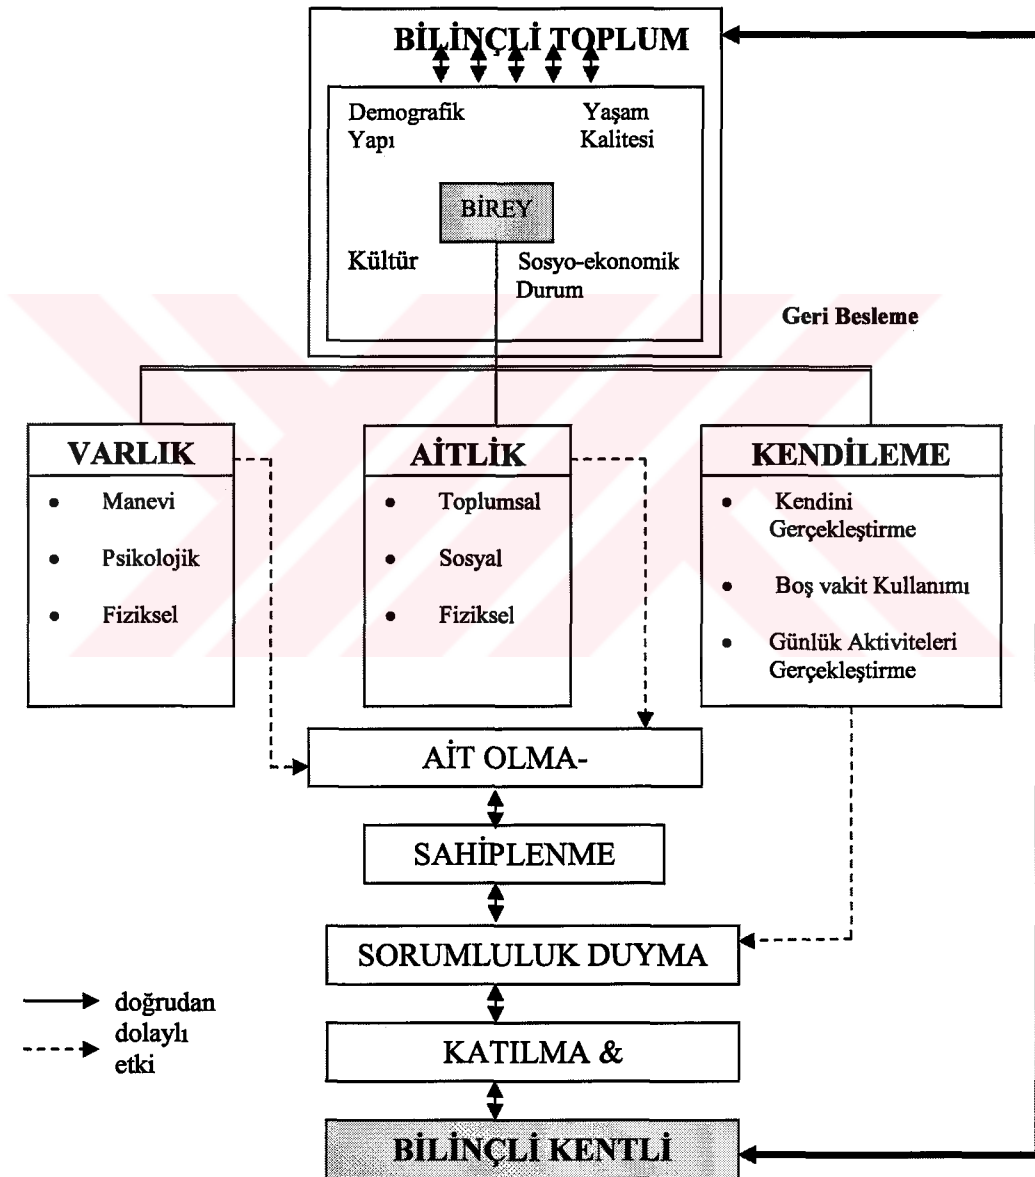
BİLİNÇLİ TOPLUM

Demografik Yapı

Yaşam Kalitesi

BİREY

Kültür

Sosyo-ekonomik Durum

Geri Besleme

VARLIK
- Manevi
- Psikolojik
- Fiziksel

AİTLİK
- Toplumsal
- Sosyal
- Fiziksel

KENDİLEME
- Kendini Gerçekleştirme
- Boş vakit Kullanımı
- Günlük Aktiviteleri Gerçekleştirme

AİT OLMA-

SAHİPLENME

SORUMLULUK DUYMA

KATILMA &

BİLİNÇLİ KENTLİ

doğrudan
dolaylı
etki